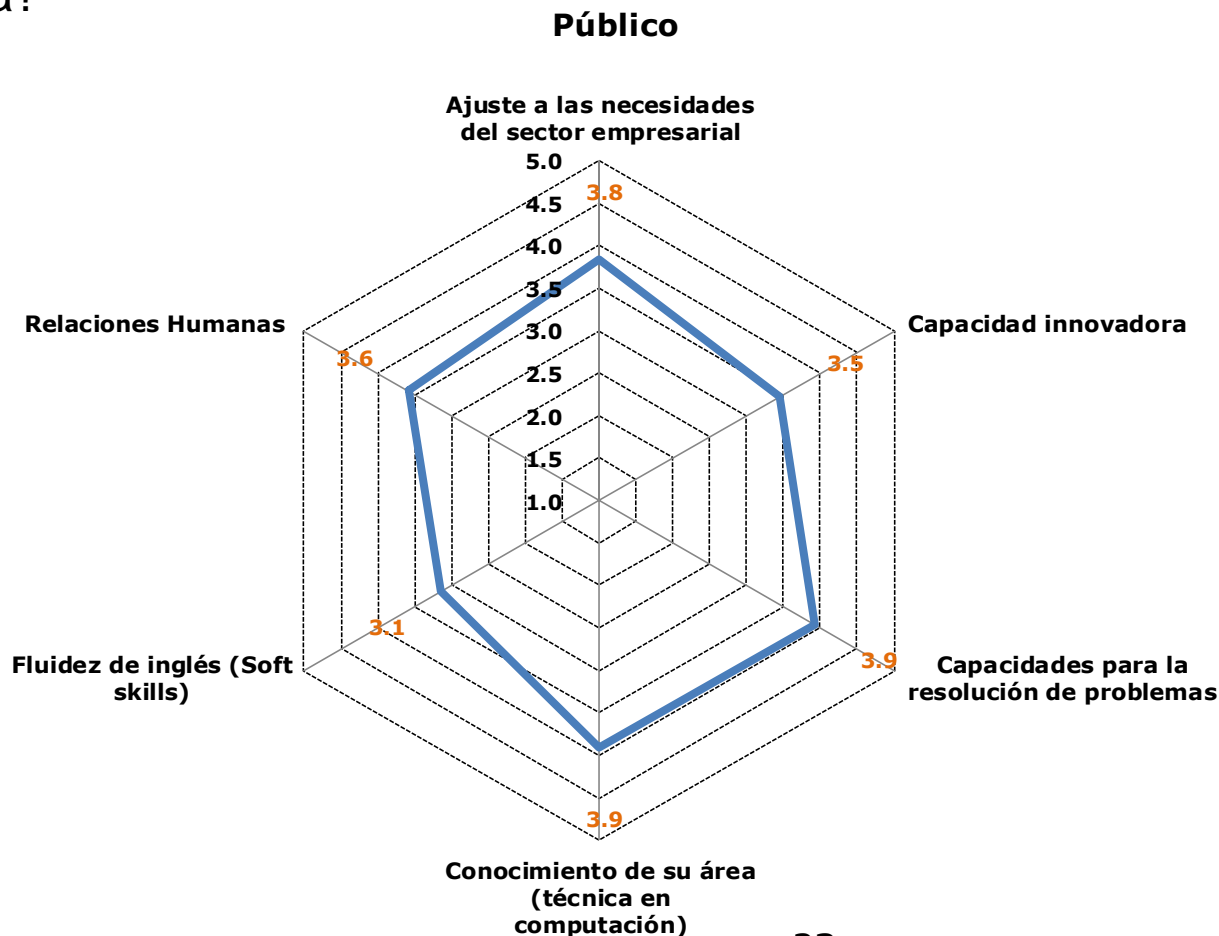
Público

Ajuste a las necesidades del sector empresarial

5.0
4.5
4.0
3.5
3.0
2.5
2.0
1.5
1.0

3.8

Capacidad innovadora

3.5

Capacidades para la resolución de problemas

3.9

Conocimiento de su área (técnica en computación)

3.9

Fluidez de inglés (Soft skills)

3.1

Relaciones Humanas

3.6